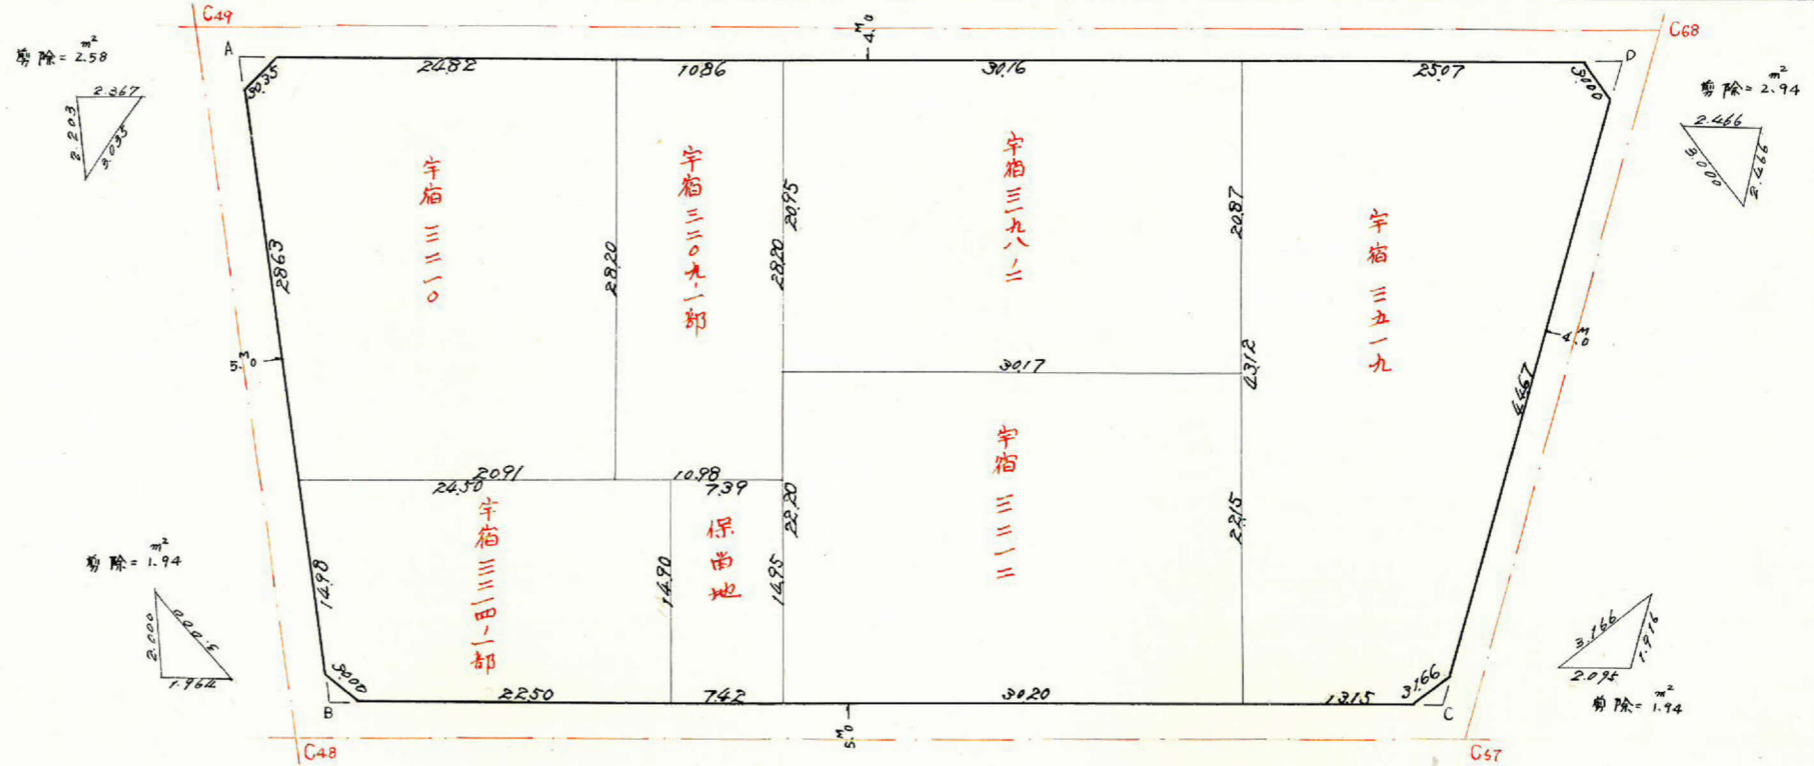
C49

A

剪除 = $2.58^{m^2}$

2.367
2.203
3.033

30.35
24.82
1086
$4.^{M}0$
30.16
25.07

C68

D

3.000

剪除 = $2.94^{m^2}$

2.466
3.000
2.466

宇宿 三二一〇

宇宿 三二〇九ノ一部

宇宿 三九八ノ二

宇宿 三五一九

28.63
28.20
20.95
28.20
20.87

$5.^{M}0$

30.17
23.12
$4.^{M}0$
44.67

20.91
10.98
24.50
7.39

宇宿 三三二二

宇宿 三二四ノ一部

保留地

22.20
22.15

剪除 = $1.94^{m^2}$

2.000
3.000
1.964

14.98
14.90
14.95

3.000
22.50
7.42
30.20
13.15
31.66

3.166
1.916
2.095

剪除 = $1.94^{m^2}$

B

C

$5.^{M}0$

C48

C57